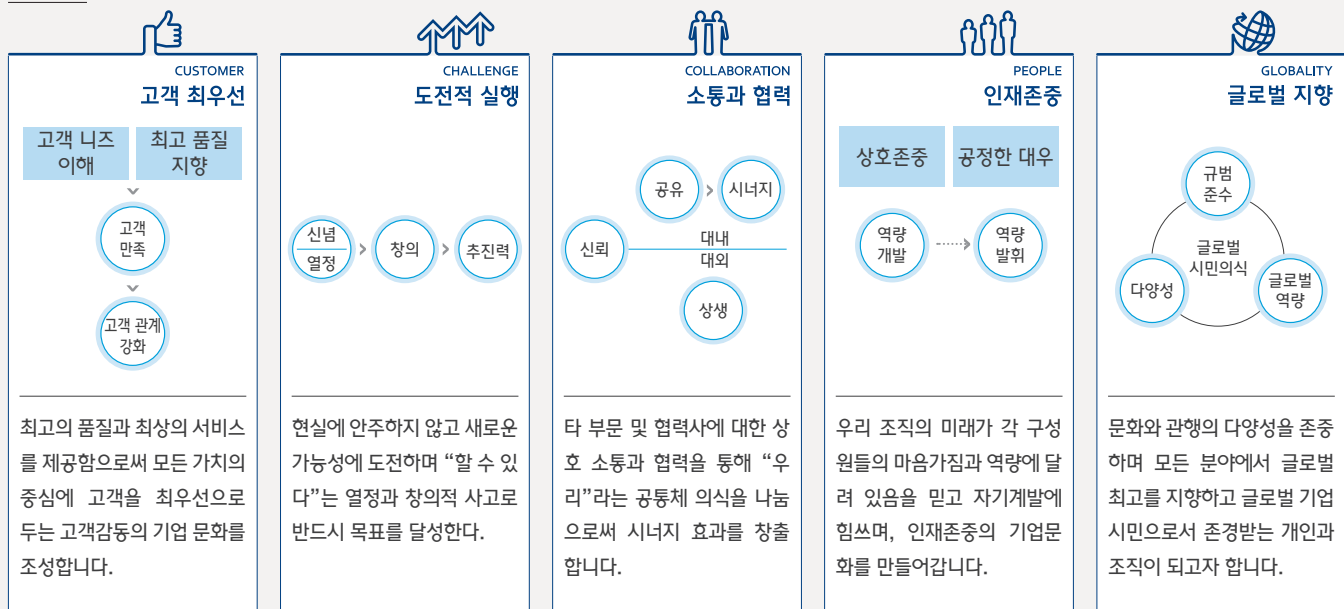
CUSTOMER
고객 최우선

고객 니즈 이해
최고 품질 지향
고객 만족
고객 관계 강화

최고의 품질과 최상의 서비스를 제공함으로써 모든 가치의 중심에 고객을 최우선으로 두는 고객감동의 기업 문화를 조성합니다.

CHALLENGE
도전적 실행

신념
열정
창의
추진력

현실에 안주하지 않고 새로운 가능성에 도전하며 “할 수 있다”는 열정과 창의적 사고로 반드시 목표를 달성한다.

COLLABORATION
소통과 협력

공유
시너지
신뢰
대내
대외
상생

타 부문 및 협력사에 대한 상호 소통과 협력을 통해 “우리”라는 공통체 의식을 나눔으로써 시너지 효과를 창출합니다.

PEOPLE
인재존중

상호존중
공정한 대우
역량 개발
역량 발휘

우리 조직의 미래가 각 구성원들의 마음가짐과 역량에 달려 있음을 믿고 자기계발에 힘쓰며, 인재존중의 기업문화를 만들어갑니다.

GLOBALITY
글로벌 지향

규범 준수
글로벌 시민의식
다양성
글로벌 역량

문화와 관행의 다양성을 존중하며 모든 분야에서 글로벌 최고를 지향하고 글로벌 기업 시민으로서 존경받는 개인과 조직이 되고자 합니다.